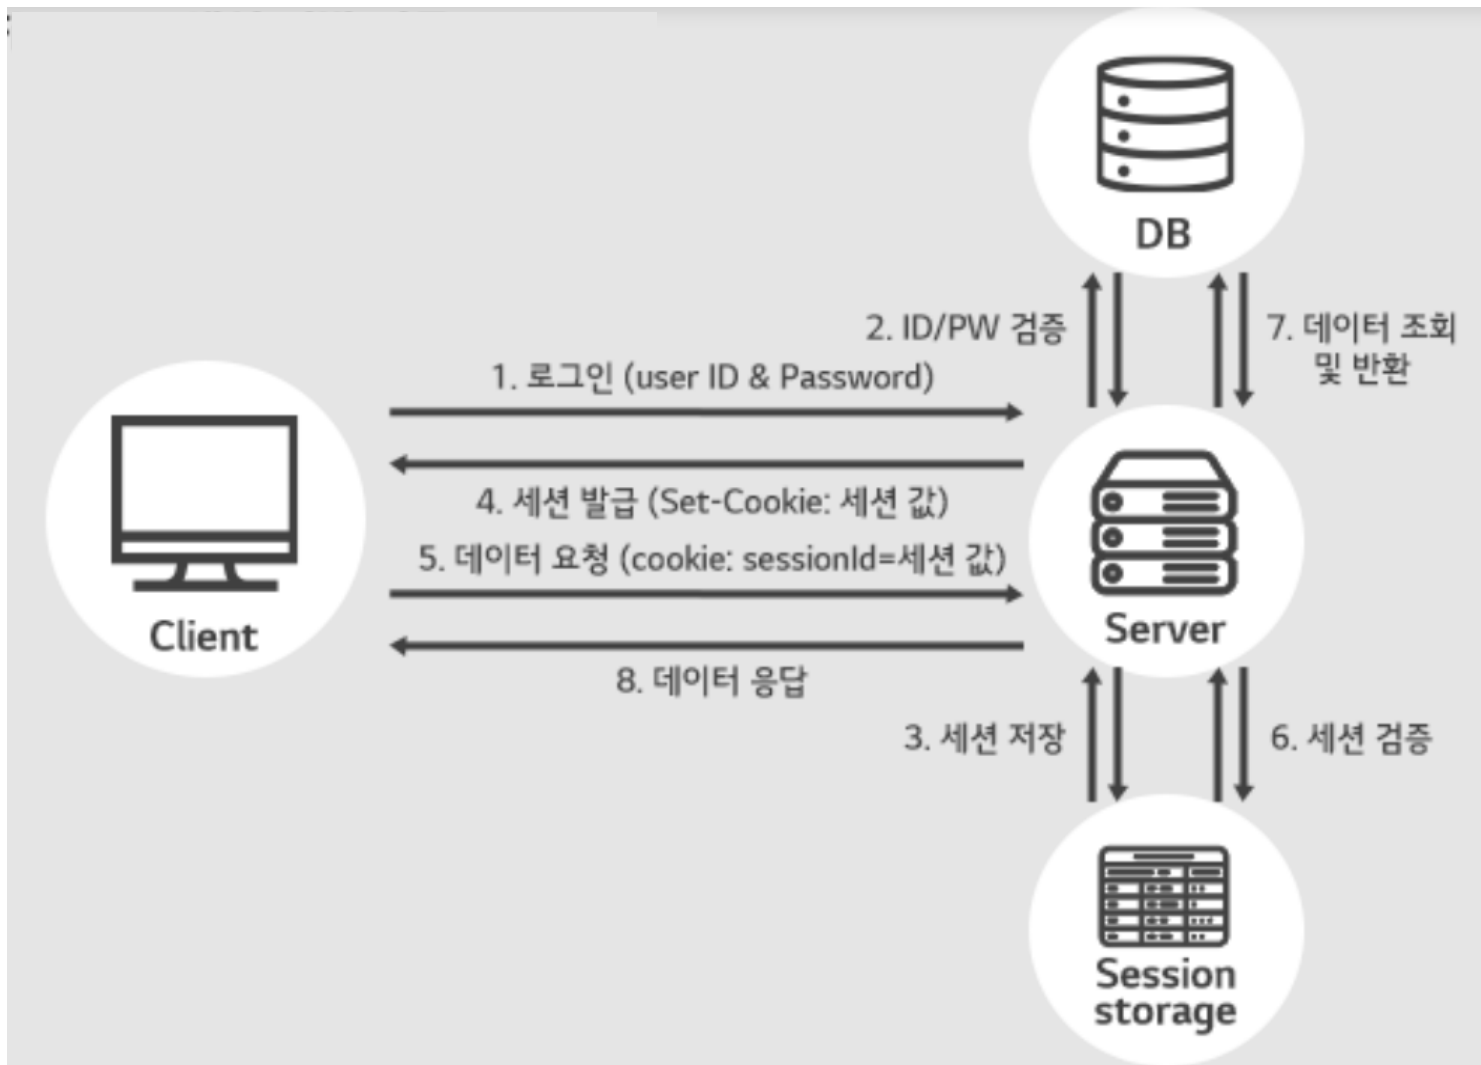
DB

2. ID/PW 검증

7. 데이터 조회 및 반환

1. 로그인 (user ID & Password)

4. 세션 발급 (Set-Cookie: 세션 값)

5. 데이터 요청 (cookie: sessionId=세션 값)

Client

Server

8. 데이터 응답

3. 세션 저장

6. 세션 검증

Session storage